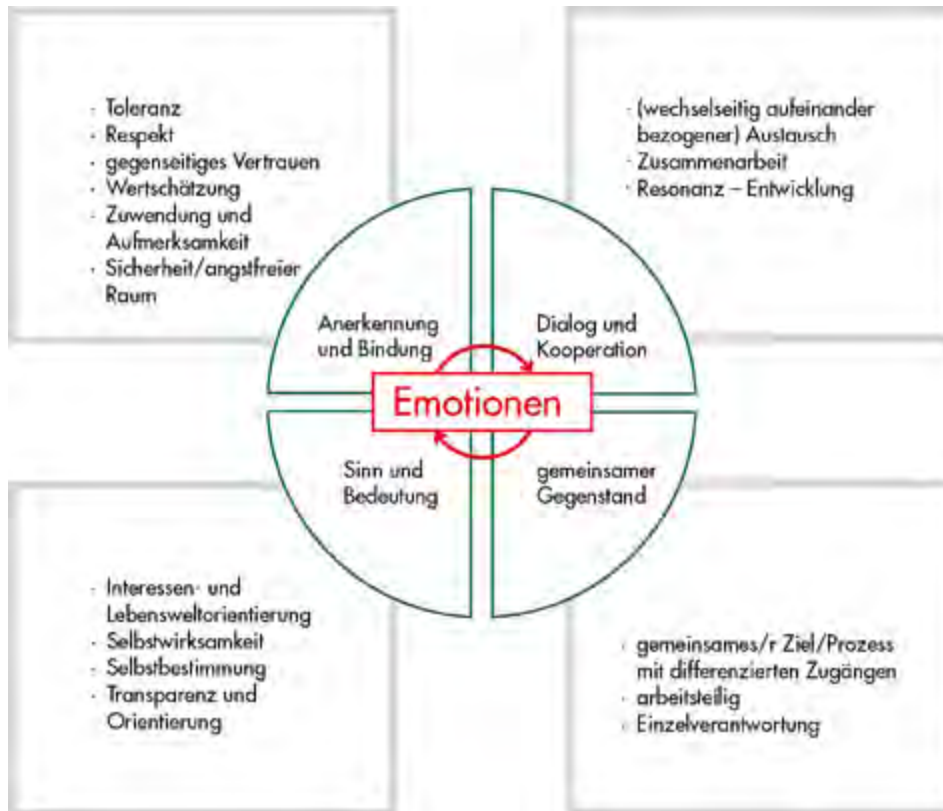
- Toleranz
- Respekt
- gegenseitiges Vertrauen
- Wertschätzung
- Zuwendung und Aufmerksamkeit
- Sicherheit/angstfreier Raum

- (wechselseitig aufeinander bezogener) Austausch
- Zusammenarbeit
- Resonanz – Entwicklung

Anerkennung und Bindung

Dialog und Kooperation

Emotionen

Sinn und Bedeutung

gemeinsamer Gegenstand

- Interessen- und Lebensweltorientierung
- Selbstwirksamkeit
- Selbstbestimmung
- Transparenz und Orientierung

- gemeinsames/r Ziel/Prozess mit differenzierten Zugängen
- arbeitsteilig
- Einzelverantwortung